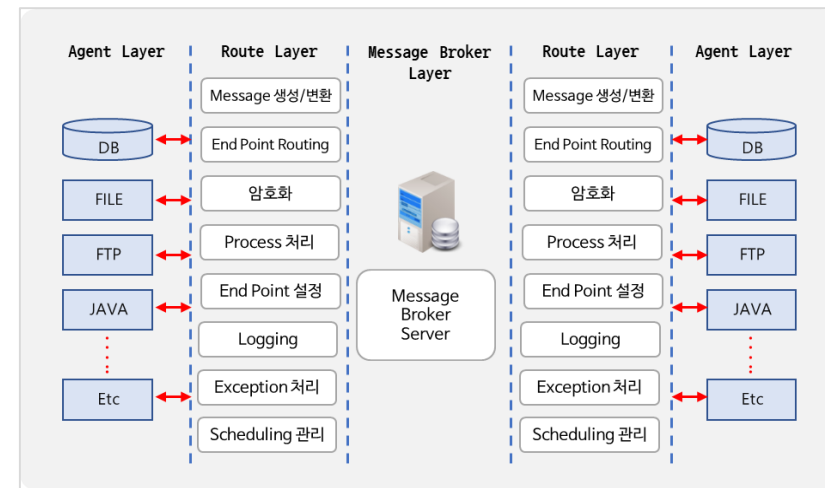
Agent Layer

DB

FILE

FTP

JAVA

Etc

Route Layer

Message 생성/변환

End Point Routing

암호화

Process 처리

End Point 설정

Logging

Exception 처리

Scheduling 관리

Message Broker Layer

Message Broker Server

Route Layer

Message 생성/변환

End Point Routing

암호화

Process 처리

End Point 설정

Logging

Exception 처리

Scheduling 관리

Agent Layer

DB

FILE

FTP

JAVA

Etc